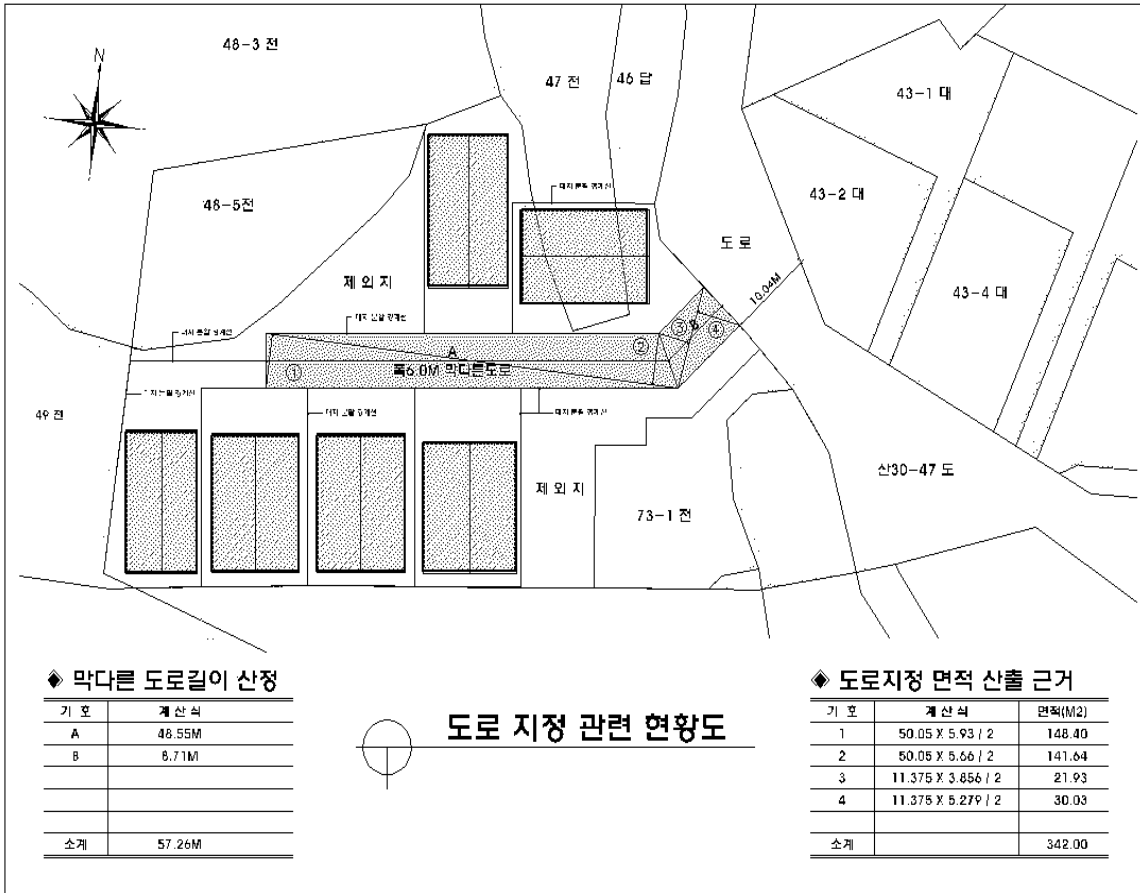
48-3 전

N

47 전

46 답

43-1 대

48-5전

43-2 대

도로

제외지

43-4 대

10.04M

A

①

②

③

B

④

폭6.0M 막다른도로

49 전

제외지

산30-47 도

73-1 전

◆ 막다른 도로길이 산정

| 기 호 | 계산식 |
|---|---|
| A | 48.55M |
| B | 8.71M |
| | |
| | |
| | |
| 소계 | 57.26M |

도로 지정 관련 현황도

◆ 도로지정 면적 산출 근거

| 기 호 | 계 산 식 | 면적(M2) |
|---|---|---|
| 1 | 50.05 X 5.93 / 2 | 148.40 |
| 2 | 50.05 X 5.66 / 2 | 141.64 |
| 3 | 11.375 X 3.856 / 2 | 21.93 |
| 4 | 11.375 X 5.279 / 2 | 30.03 |
| | | |
| 소계 | | 342.00 |